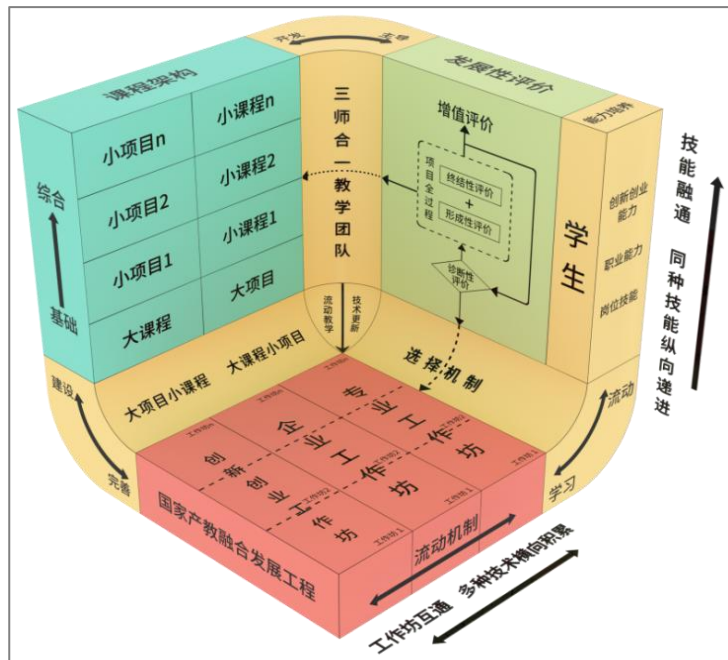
开发 主导

课程架构

小课程n
小项目n
小课程2
小项目2
小课程1
小项目1
大项目
大课程

综合
基础

三师合一教学团队

流动教学
技术更新

发展性评价

增值评价
项目全过程
终结性评价
+
形成性评价
诊断性评价

能力培养

学生

创新创业能力
职业能力
岗位技能

技能融通
同种技能纵向递进

大课程小项目
大项目小课程

选择机制

建设
完善

流动
学习

专业工作坊
企业工作坊
创新创业工作坊

工作坊1
工作坊2
工作坊3

国家产教融合发展工程

流动机制

工作坊互通 多种技术横向积累